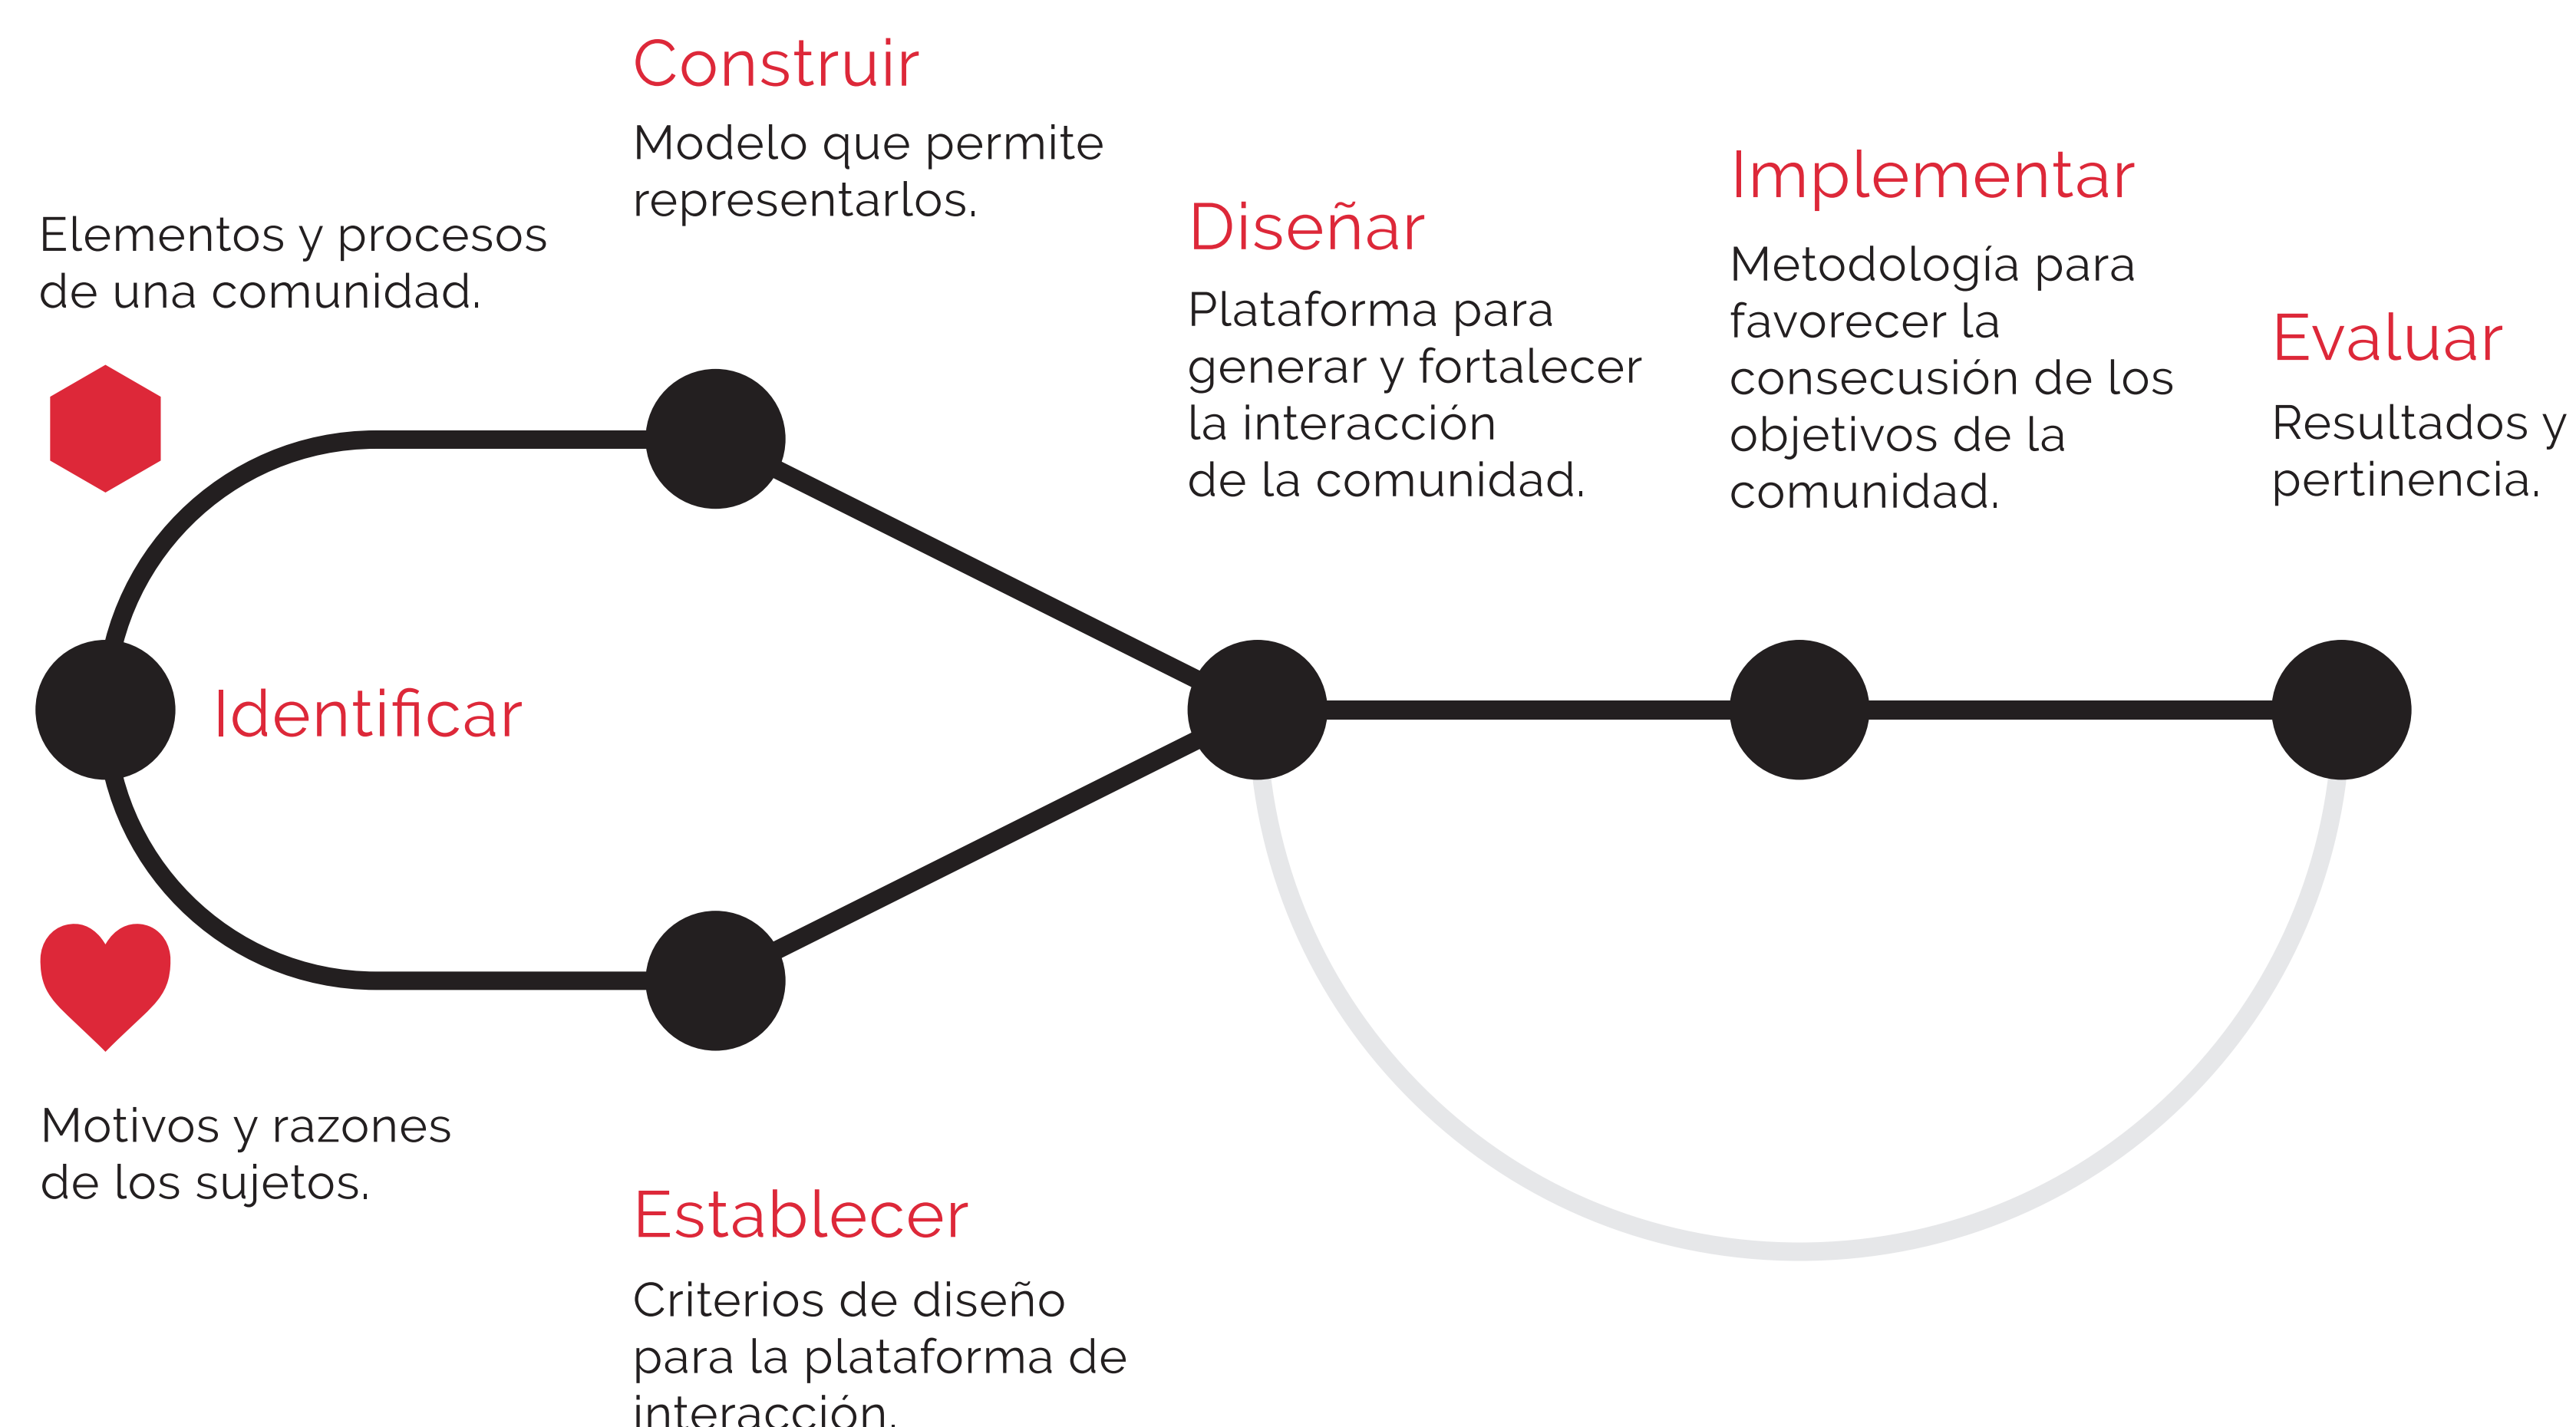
Construir

Modelo que permite representarlos.

Elementos y procesos de una comunidad.

Diseñar

Plataforma para generar y fortalecer la interacción de la comunidad.

Implementar

Metodología para favorecer la consecusión de los objetivos de la comunidad.

Evaluar

Resultados y pertinencia.

Identificar

Motivos y razones de los sujetos.

Establecer

Criterios de diseño para la plataforma de interacción.